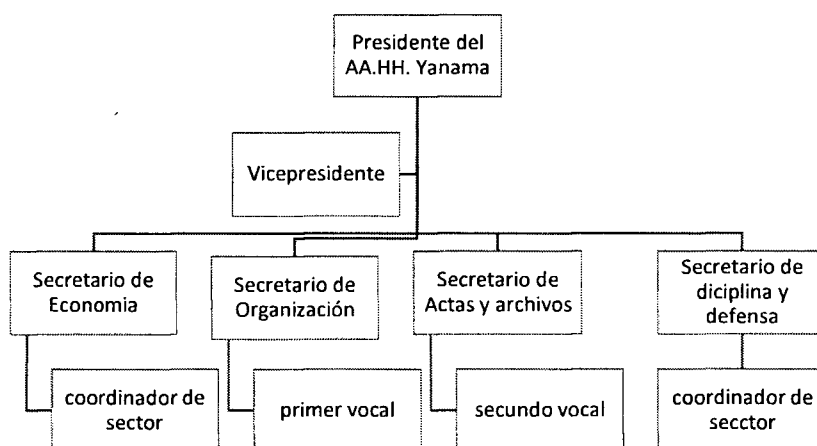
Presidente del AA.HH. Yanama

Vicepresidente

Secretario de Economia

Secretario de Organización

Secretario de Actas y archivos

Secretario de diciplina y defensa

coordinador de sector

primer vocal

secundo vocal

coordinador de secctor